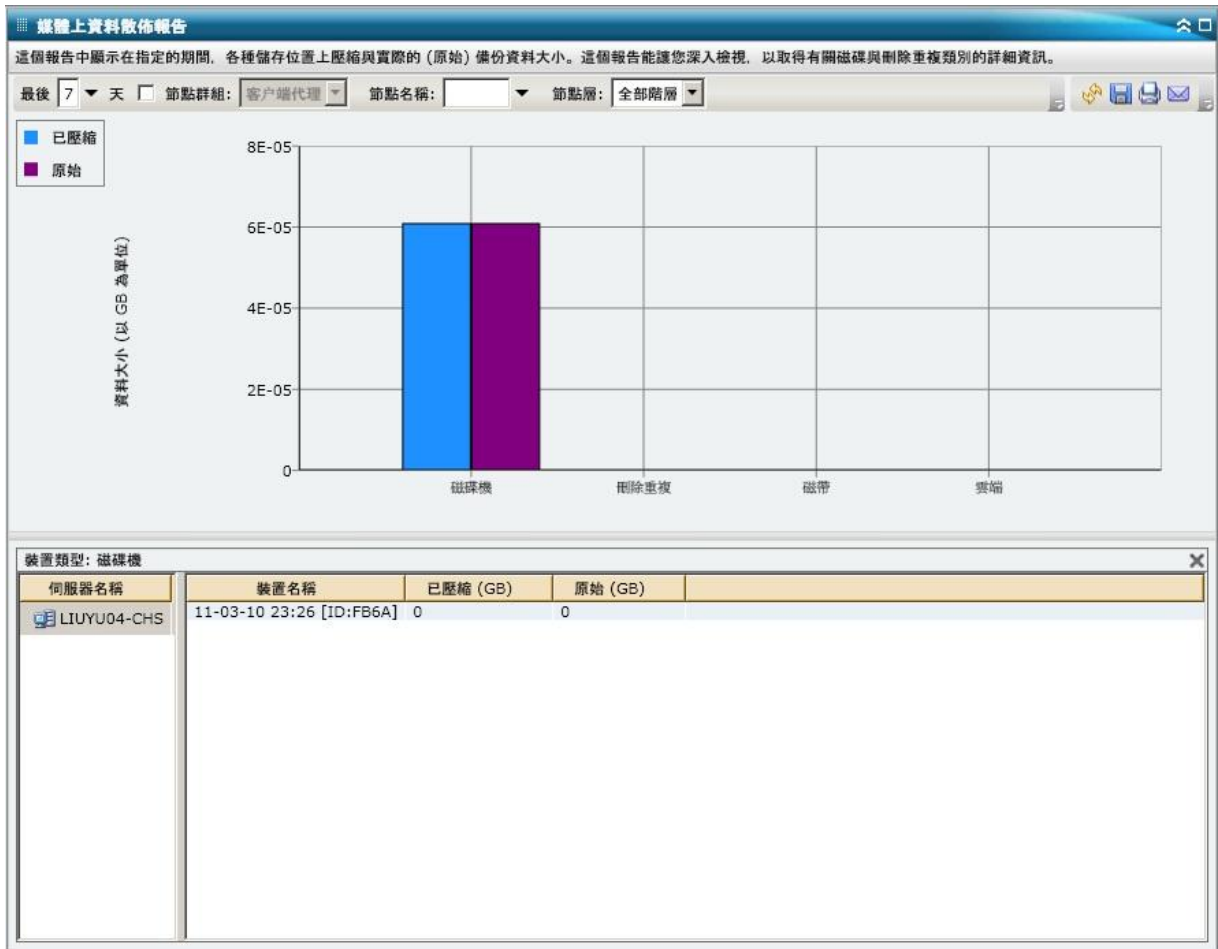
媒體上資料散佈報告

這個報告中顯示在指定的期間，各種儲存位置上壓縮與實際的 (原始) 備份資料大小。這個報告能讓您深入檢視，以取得有關磁碟與刪除重複類別的詳細資訊。

最後 7 天 節點群組: 客户端代理 節點名稱: 節點層: 全部階層

已壓縮
原始

資料大小 (以 GB 為單位)

8E-05
6E-05
4E-05
2E-05
0

磁碟機 刪除重複 磁帶 雲端

裝置類型: 磁碟機

| 伺服器名稱 |
|---|
| LIUYU04-CHS |

| 裝置名稱 | 已壓縮 (GB) | 原始 (GB) |
|---|---|---|
| 11-03-10 23:26 [ID:FB6A] | 0 | 0 |